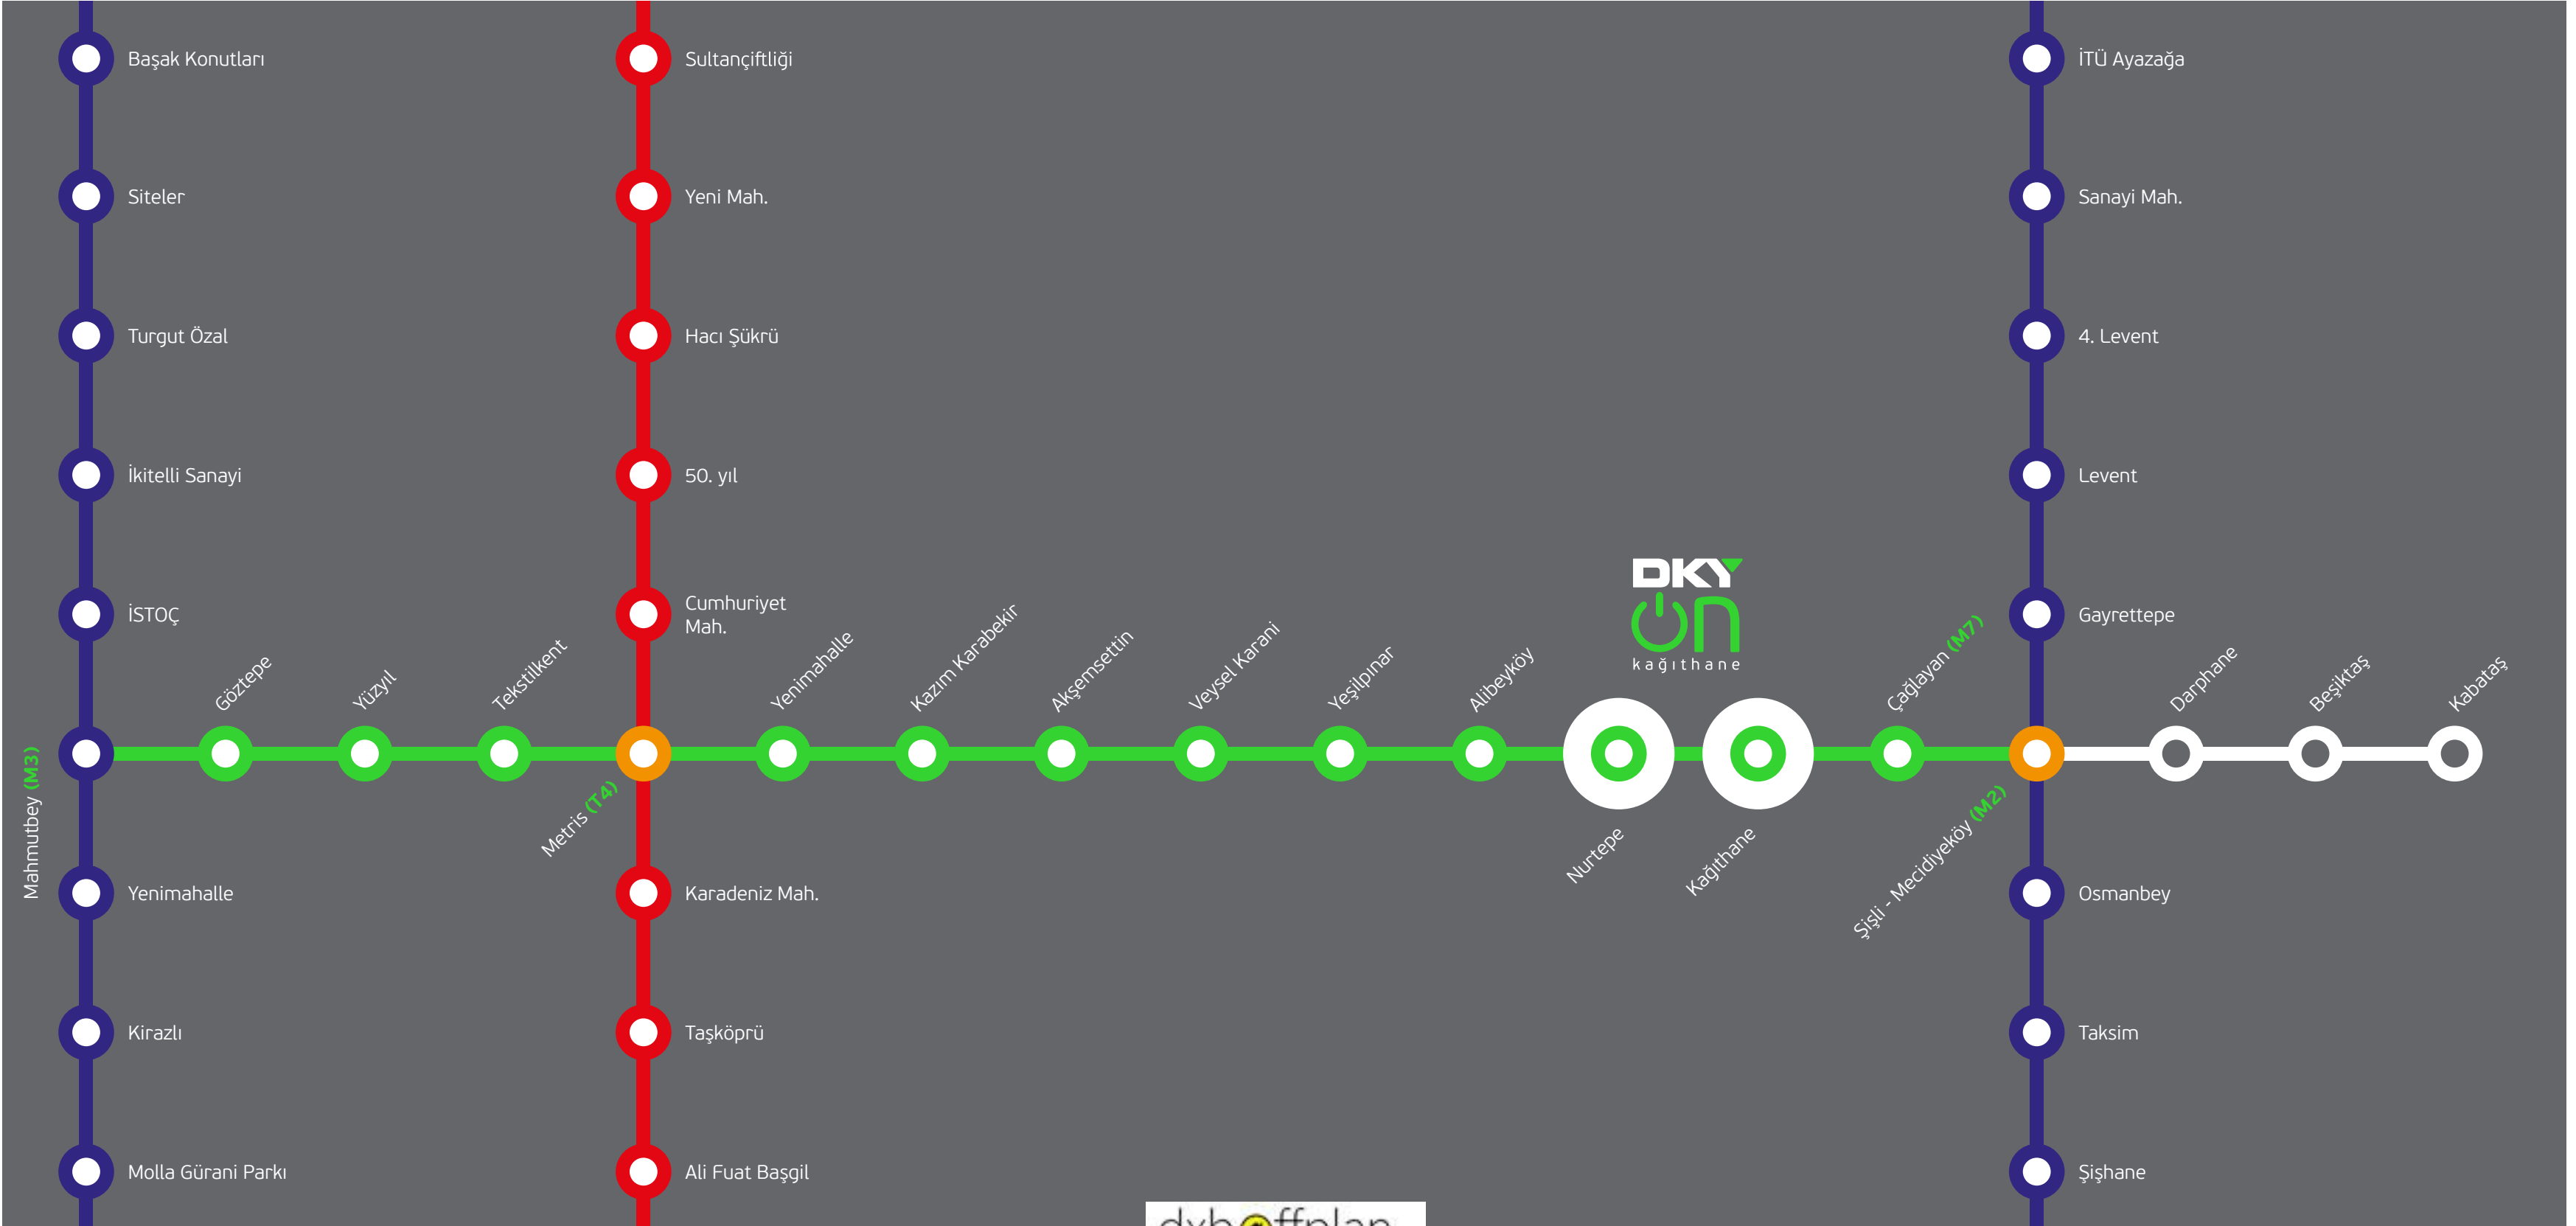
Başak Konutları
Siteler
Turgut Özal
İkitelli Sanayi
İSTOÇ
Mahmutbey (M3)
Yenimahalle
Kirazlı
Molla Gürani Parkı

Sultançiftliği
Yeni Mah.
Hacı Şükrü
50. yıl
Cumhuriyet Mah.
Metris (T4)
Karadeniz Mah.
Taşköprü
Ali Fuat Başgil

Göztepe
Yüzyıl
Tekstilkent
Yenimahalle
Kazım Karabekir
Akşemsettin
Veysel Karani
Yeşilpınar
Alibeyköy
Nurtepe
Kağıthane
Çağlayan (M7)
Şişli - Mecidiyeköy (M2)
Darphane
Beşiktaş
Kabataş

DKY
ON
kağıthane

İTÜ Ayazağa
Sanayi Mah.
4. Levent
Levent
Gayrettepe
Osmanbey
Taksim
Şişhane

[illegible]